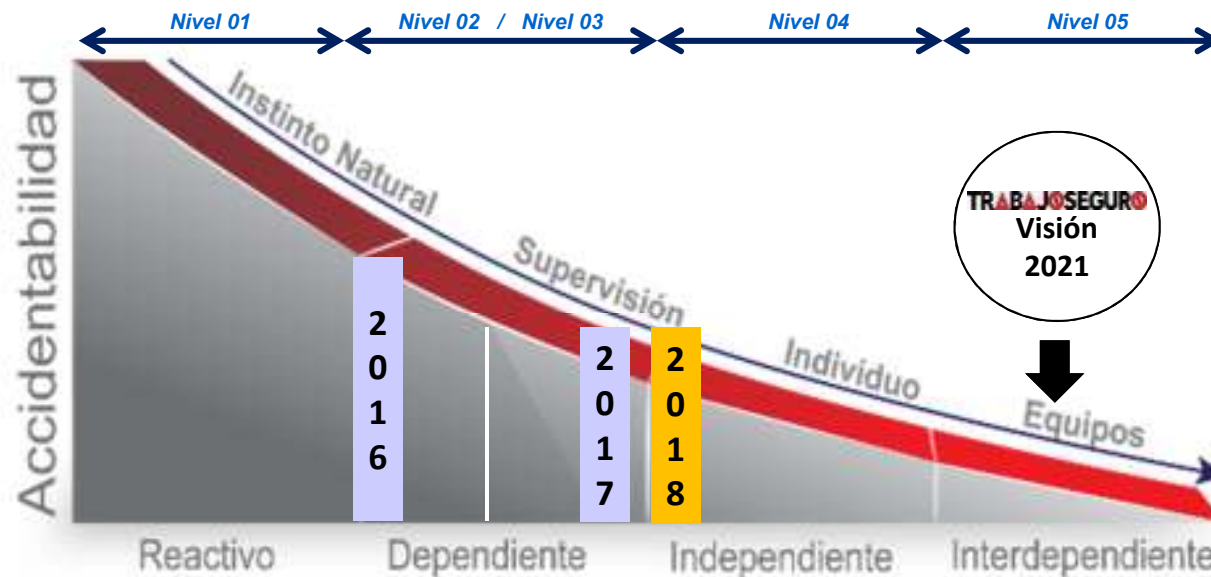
Nivel 01
Nivel 02 / Nivel 03
Nivel 04
Nivel 05

Accidentabilidad

Instinto Natural
Supervisión
Individuo
Equipos

TRABAJOSEGURO
Visión
2021

2016
2017
2018

Reactivo
Dependiente
Independiente
Interdependiente